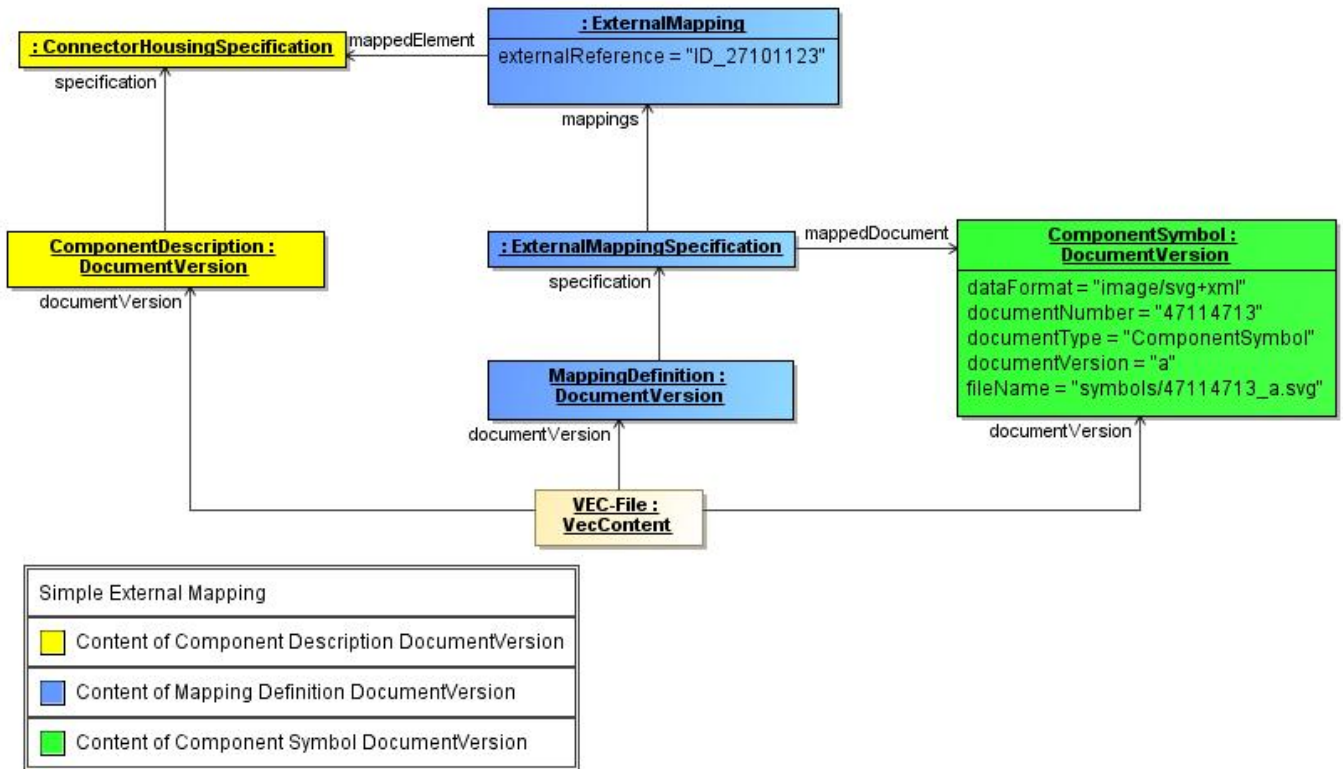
: ConnectorHousingSpecification

mappedElement

: ExternalMapping

externalReference = "ID_27101123"

specification

mappings

ComponentDescription : DocumentVersion

: ExternalMappingSpecification

mappedDocument

ComponentSymbol : DocumentVersion

dataFormat = "image/svg+xml"
documentNumber = "47114713"
documentType = "ComponentSymbol"
documentVersion = "a"
fileName = "symbols/47114713_a.svg"

documentVersion

specification

MappingDefinition : DocumentVersion

documentVersion

documentVersion

VEC-File : VecContent

| Simple External Mapping |
|---|
| Content of Component Description DocumentVersion |
| Content of Mapping Definition DocumentVersion |
| Content of Component Symbol DocumentVersion |